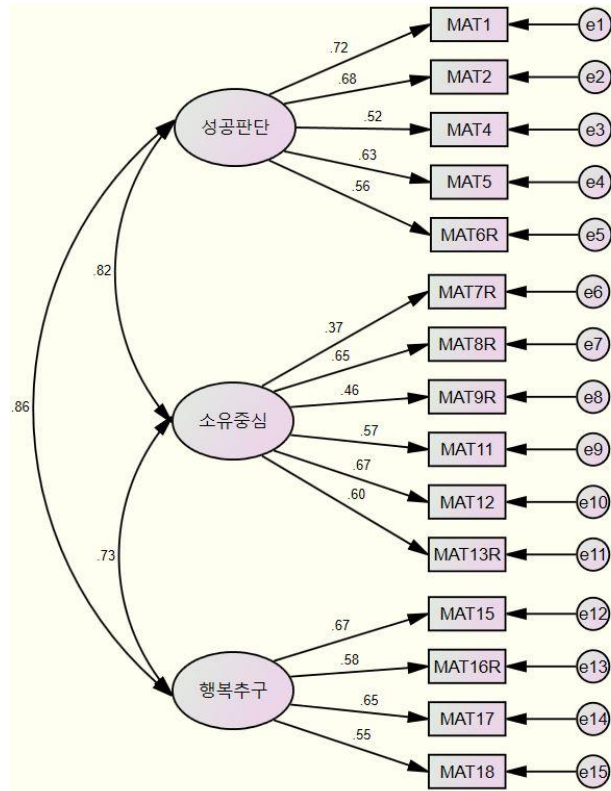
성공판단

.72
.68
.52
.63
.56

MAT1
MAT2
MAT4
MAT5
MAT6R

e1
e2
e3
e4
e5

.82

.86

소유중심

.37
.65
.46
.57
.67
.60

MAT7R
MAT8R
MAT9R
MAT11
MAT12
MAT13R

e6
e7
e8
e9
e10
e11

.73

행복추구

.67
.58
.65
.55

MAT15
MAT16R
MAT17
MAT18

e12
e13
e14
e15